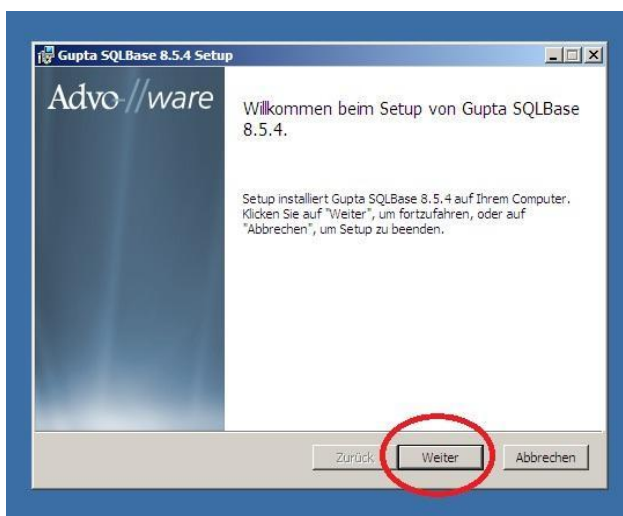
Gupta SQLBase 8.5.4 Setup

Advo-//ware

Willkommen beim Setup von Gupta SQLBase 8.5.4.

Setup installiert Gupta SQLBase 8.5.4 auf Ihrem Computer. Klicken Sie auf "Weiter", um fortzufahren, oder auf "Abbrechen", um Setup zu beenden.

Zurück
Weiter
Abbrechen